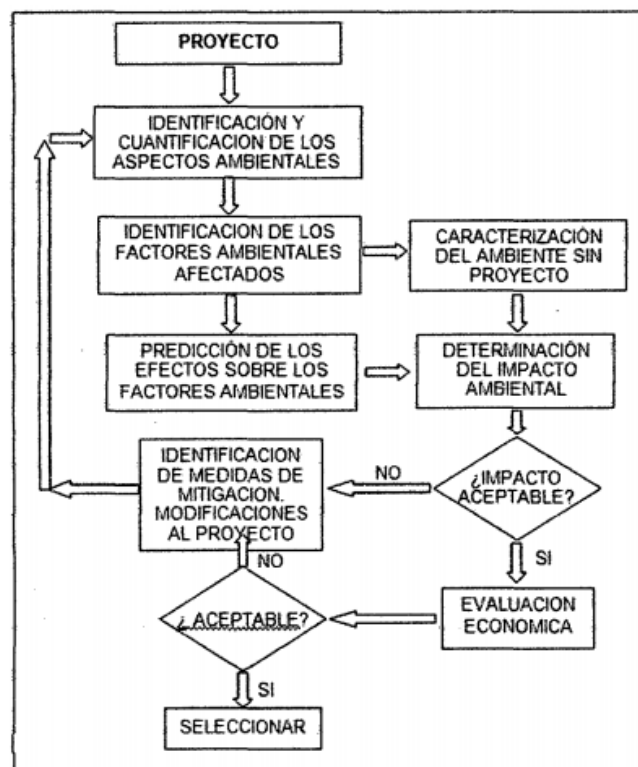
PROYECTO

IDENTIFICACIÓN Y CUANTIFICACION DE LOS ASPECTOS AMBIENTALES

IDENTIFICACION DE LOS FACTORES AMBIENTALES AFECTADOS

CARACTERIZACIÓN DEL AMBIENTE SIN PROYECTO

PREDICCIÓN DE LOS EFECTOS SOBRE LOS FACTORES AMBIENTALES

DETERMINACIÓN DEL IMPACTO AMBIENTAL

IDENTIFICACION DE MEDIDAS DE MITIGACION. MODIFICACIONES AL PROYECTO

NO

¿IMPACTO ACEPTABLE?

SI

NO

¿ ACEPTABLE?

EVALUACION ECONOMICA

SI

SELECCIONAR